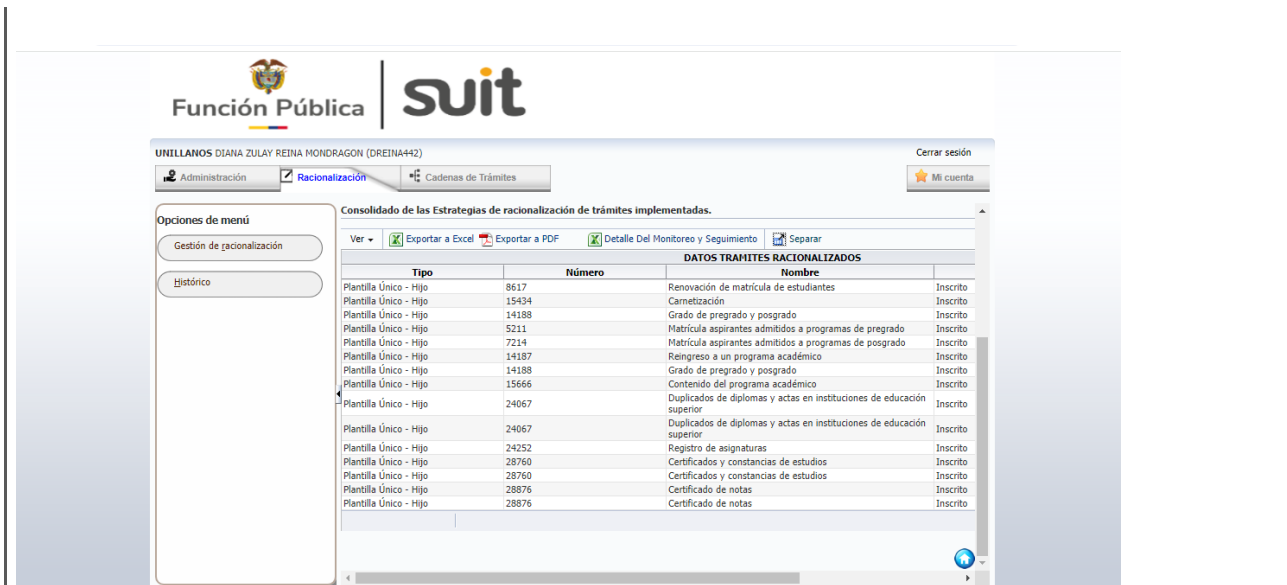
Función Pública | suit

UNILLANOS DIANA ZULAY REINA MONDRAGON (DREINA442)

Cerrar sesión

Administración | Racionalización | Cadenas de Trámites | Mi cuenta

Opciones de menú

Gestión de racionalización

Histórico

Consolidado de las Estrategias de racionalización de trámites implementadas.

Ver | Exportar a Excel | Exportar a PDF | Detalle Del Monitoreo y Seguimiento | Separar

DATOS TRAMITES RACIONALIZADOS

| Tipo | Número | Nombre | |
|---|---|---|---|
| Plantilla Único - Hijo | 8617 | Renovación de matrícula de estudiantes | Inscrito |
| Plantilla Único - Hijo | 15434 | Carnetización | Inscrito |
| Plantilla Único - Hijo | 14188 | Grado de pregrado y posgrado | Inscrito |
| Plantilla Único - Hijo | 5211 | Matrícula aspirantes admitidos a programas de pregrado | Inscrito |
| Plantilla Único - Hijo | 7214 | Matrícula aspirantes admitidos a programas de posgrado | Inscrito |
| Plantilla Único - Hijo | 14187 | Reingreso a un programa académico | Inscrito |
| Plantilla Único - Hijo | 14188 | Grado de pregrado y posgrado | Inscrito |
| Plantilla Único - Hijo | 15666 | Contenido del programa académico | Inscrito |
| Plantilla Único - Hijo | 24067 | Duplicados de diplomas y actas en instituciones de educación superior | Inscrito |
| Plantilla Único - Hijo | 24067 | Duplicados de diplomas y actas en instituciones de educación superior | Inscrito |
| Plantilla Único - Hijo | 24252 | Registro de asignaturas | Inscrito |
| Plantilla Único - Hijo | 28760 | Certificados y constancias de estudios | Inscrito |
| Plantilla Único - Hijo | 28760 | Certificados y constancias de estudios | Inscrito |
| Plantilla Único - Hijo | 28876 | Certificado de notas | Inscrito |
| Plantilla Único - Hijo | 28876 | Certificado de notas | Inscrito |